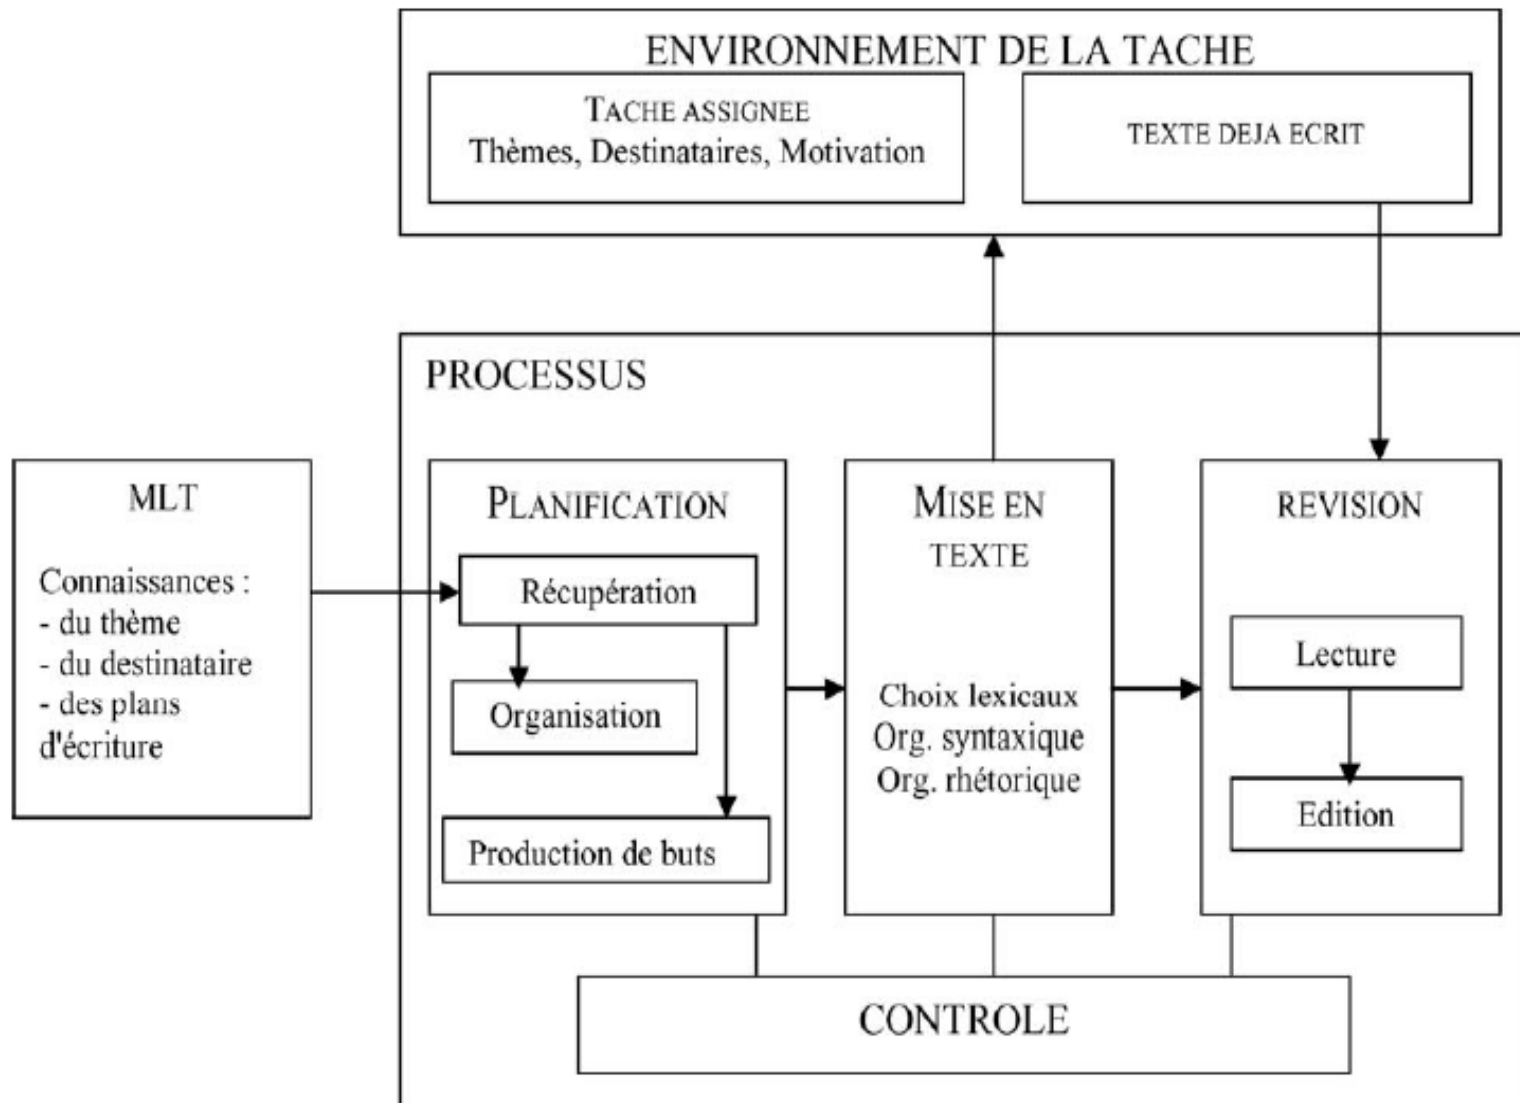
ENVIRONNEMENT DE LA TACHE

TACHE ASSIGNEE
Thèmes, Destinataires, Motivation

TEXTE DEJA ECRIT

PROCESSUS

MLT

Connaissances :
- du thème
- du destinataire
- des plans d'écriture

PLANIFICATION

Récupération

Organisation

Production de buts

MISE EN TEXTE

Choix lexicaux
Org. syntaxique
Org. rhétorique

REVISION

Lecture

Edition

CONTROLE